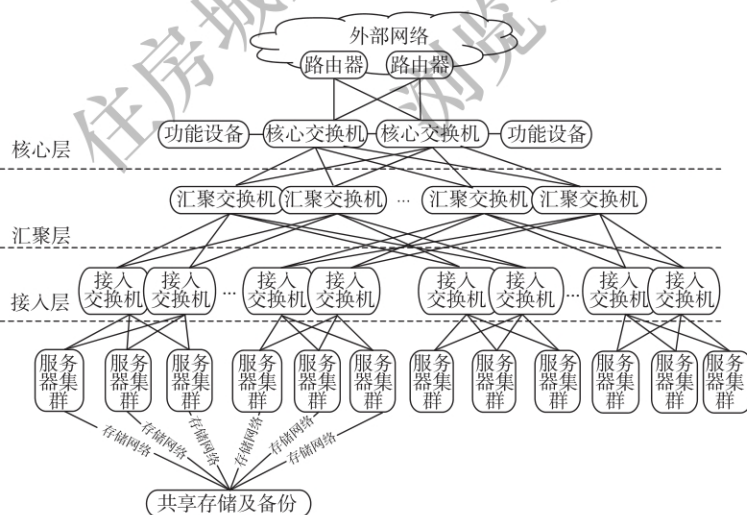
住房城 浏览

外部网络

路由器 路由器

核心层

功能设备 核心交换机 核心交换机 功能设备

汇聚交换机 汇聚交换机 ··· 汇聚交换机 汇聚交换机

汇聚层

接入层

接入交换机 接入交换机 ··· 接入交换机 接入交换机 接入交换机 接入交换机 ··· 接入交换机 接入交换机

服务器集群 服务器集群 服务器集群 服务器集群 服务器集群 服务器集群 服务器集群 服务器集群 服务器集群 服务器集群 服务器集群 服务器集群

存储网络 存储网络 存储网络 存储网络 存储网络 存储网络

共享存储及备份